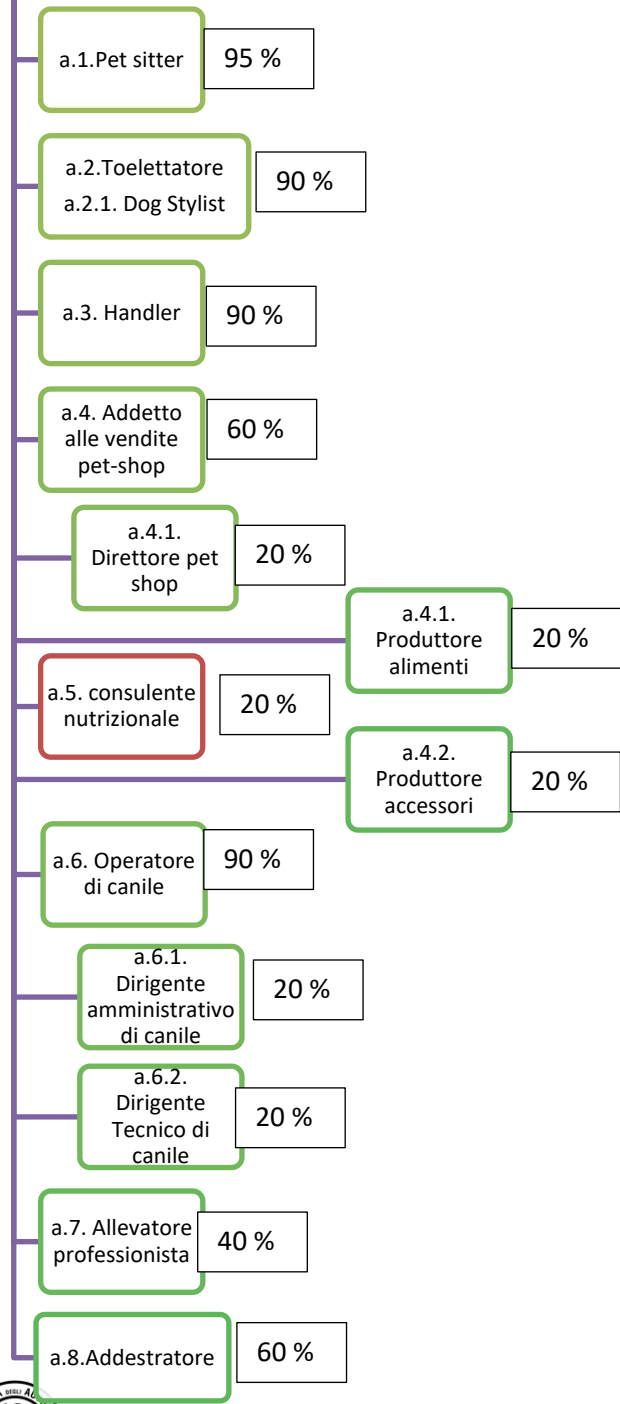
a.1.Pet sitter

95 %

a.2.Toelettatore

a.2.1. Dog Stylist

90 %

a.3. Handler

90 %

a.4. Addetto alle vendite pet-shop

60 %

a.4.1. Direttore pet shop

20 %

a.4.1. Produttore alimenti

20 %

a.5. consulente nutrizionale

20 %

a.4.2. Produttore accessori

20 %

a.6. Operatore di canile

90 %

a.6.1. Dirigente amministrativo di canile

20 %

a.6.2. Dirigente Tecnico di canile

20 %

a.7. Allevatore professionista

40 %

a.8.Addestratore

60 %